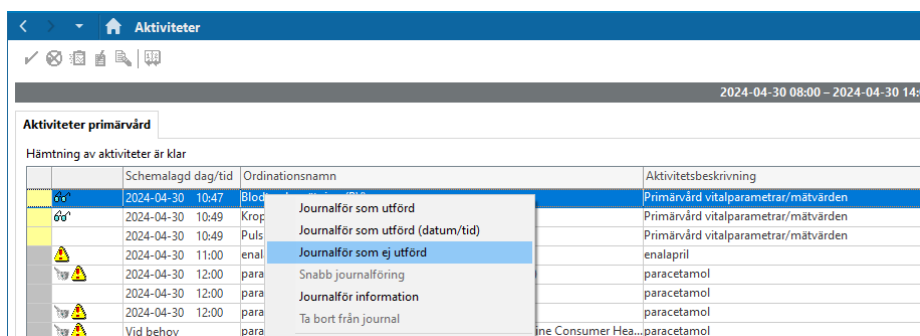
Aktiviteter

2024-04-30 08:00 – 2024-04-30 14:

Aktiviteter primärvård

Hämtning av aktiviteter är klar

| | | Schemalagd dag/tid | Ordinationsnamn | Aktivitetsbeskrivning |
|---|---|---|---|---|
| | | 2024-04-30 10:47 | Blod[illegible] | Primärvård vitalparametrar/mätvärden |
| | | 2024-04-30 10:49 | Krop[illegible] | Primärvård vitalparametrar/mätvärden |
| | | 2024-04-30 10:49 | Puls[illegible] | Primärvård vitalparametrar/mätvärden |
| | | 2024-04-30 11:00 | enal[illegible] | enalapril |
| | | 2024-04-30 12:00 | para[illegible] | paracetamol |
| | | 2024-04-30 12:00 | para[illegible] | paracetamol |
| | | 2024-04-30 12:00 | para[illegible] | paracetamol |
| | | Vid behov | para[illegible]ine Consumer Hea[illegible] | paracetamol |

Journalför som utförd
Journalför som utförd (datum/tid)
Journalför som ej utförd
Snabb journalföring
Journalför information
Ta bort från journal